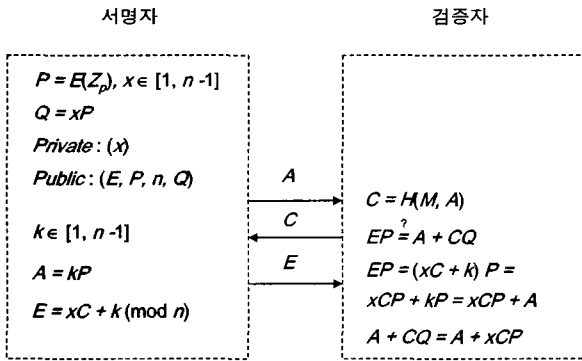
서명자

검증자

$P = E(Z_p)$, $x \in [1, n-1]$

$Q = xP$

*Private* : $(x)$

*Public* : $(E, P, n, Q)$

$k \in [1, n-1]$

$A = kP$

$E = xC + k \pmod{n}$

$A$

$C$

$E$

$C = H(M, A)$

$EP \stackrel{?}{=} A + CQ$

$EP = (xC + k)\ P =$

$xCP + kP = xCP + A$

$A + CQ = A + xCP$